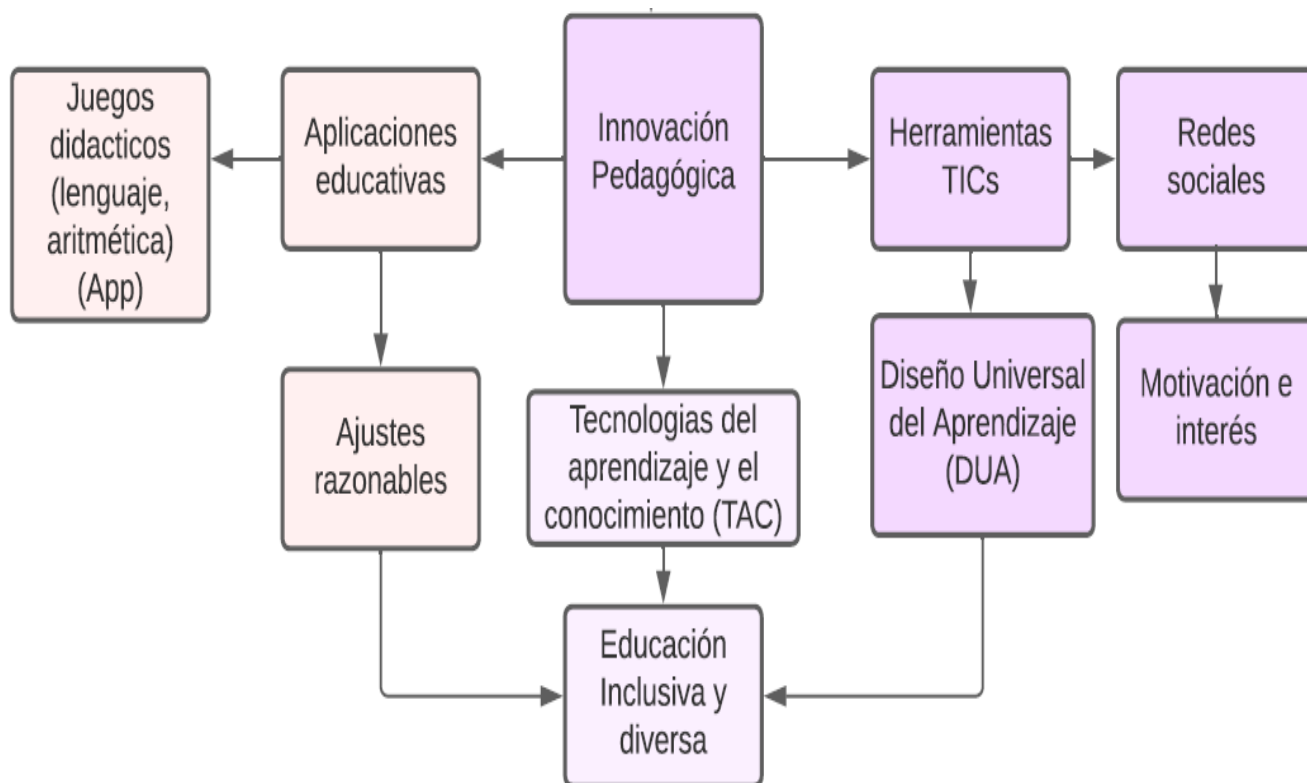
Juegos didacticos (lenguaje, aritmética) (App)

Aplicaciones educativas

Innovación Pedagógica

Herramientas TICs

Redes sociales

Ajustes razonables

Tecnologias del aprendizaje y el conocimiento (TAC)

Diseño Universal del Aprendizaje (DUA)

Motivación e interés

Educación Inclusiva y diversa